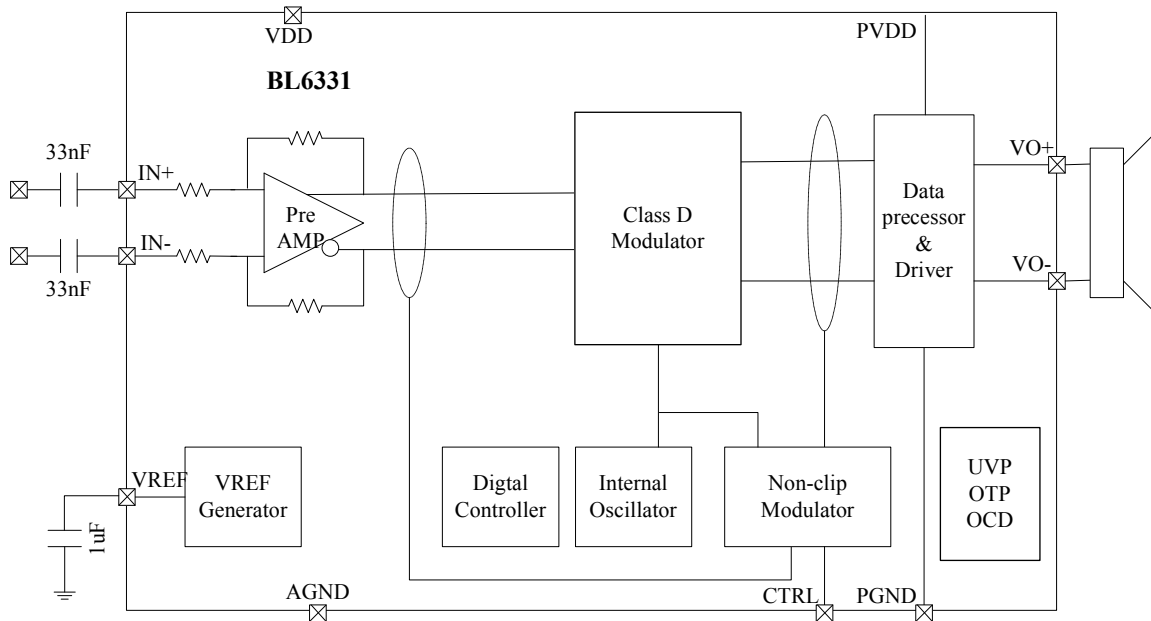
VDD

PVDD

BL6331

33nF

IN+

IN-

33nF

Pre AMP

Class D Modulator

Data precessor & Driver

VO+

VO-

VREF

VREF Generator

1uF

Digtal Controller

Internal Oscillator

Non-clip Modulator

UVP OTP OCD

AGND

CTRL

PGND